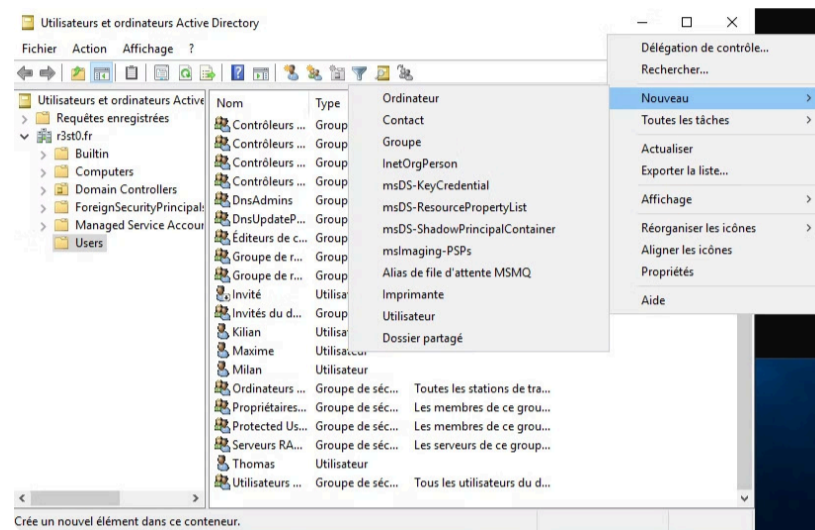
Utilisateurs et ordinateurs Active Directory

Fichier Action Affichage ?

Utilisateurs et ordinateurs Active
Requêtes enregistrées
r3st0.fr
Builtin
Computers
Domain Controllers
ForeignSecurityPrincipals
Managed Service Accour
Users

| Nom | Type | |
|---|---|---|
| Contrôleurs ... | Group | |
| Contrôleurs ... | Group | |
| Contrôleurs ... | Group | |
| Contrôleurs ... | Group | |
| DnsAdmins | Group | |
| DnsUpdateP... | Group | |
| Éditeurs de c... | Group | |
| Groupe de r... | Group | |
| Groupe de r... | Group | |
| Invité | Utilisa | |
| Invités du d... | Group | |
| Kilian | Utilisa | |
| Maxime | Utilisateur | |
| Milan | Utilisateur | |
| Ordinateurs ... | Groupe de séc... | Toutes les stations de tra... |
| Propriétaires... | Groupe de séc... | Les membres de ce grou... |
| Protected Us... | Groupe de séc... | Les membres de ce grou... |
| Serveurs RA... | Groupe de séc... | Les serveurs de ce group... |
| Thomas | Utilisateur | |
| Utilisateurs ... | Groupe de séc... | Tous les utilisateurs du d... |

Ordinateur
Contact
Groupe
InetOrgPerson
msDS-KeyCredential
msDS-ResourcePropertyList
msDS-ShadowPrincipalContainer
msImaging-PSPs
Alias de file d'attente MSMQ
Imprimante
Utilisateur
Dossier partagé

Délégation de contrôle...
Rechercher...
Nouveau
Toutes les tâches
Actualiser
Exporter la liste...
Affichage
Réorganiser les icônes
Aligner les icônes
Propriétés
Aide

Crée un nouvel élément dans ce conteneur.